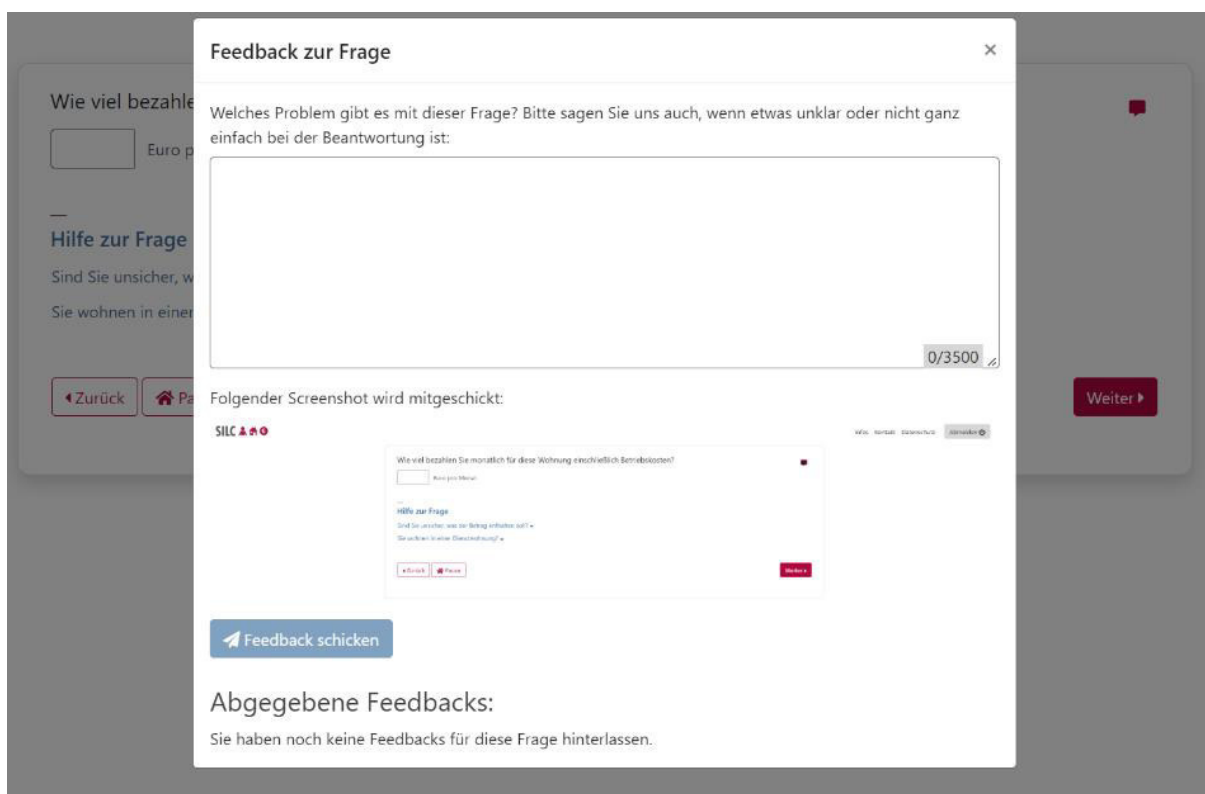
Wie viel bezahle

Euro p

—

Hilfe zur Frage

Sind Sie unsicher, w

Sie wohnen in einer

◂Zurück

Pa

Weiter ▸

Feedback zur Frage

×

Welches Problem gibt es mit dieser Frage? Bitte sagen Sie uns auch, wenn etwas unklar oder nicht ganz einfach bei der Beantwortung ist:

0/3500

Folgender Screenshot wird mitgeschickt:

SILC

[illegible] Kontakt Datenschutz Abmelden

Wie viel bezahlen Sie monatlich für diese Wohnung einschließlich Betriebskosten?

Euro pro Monat

—

Hilfe zur Frage

Sind Sie unsicher, was der Betrag enthalten soll? ▸

Sie wohnen in einer Dienstwohnung? ▸

◂Zurück

Pause

Weiter ▸

Feedback schicken

Abgegebene Feedbacks:

Sie haben noch keine Feedbacks für diese Frage hinterlassen.